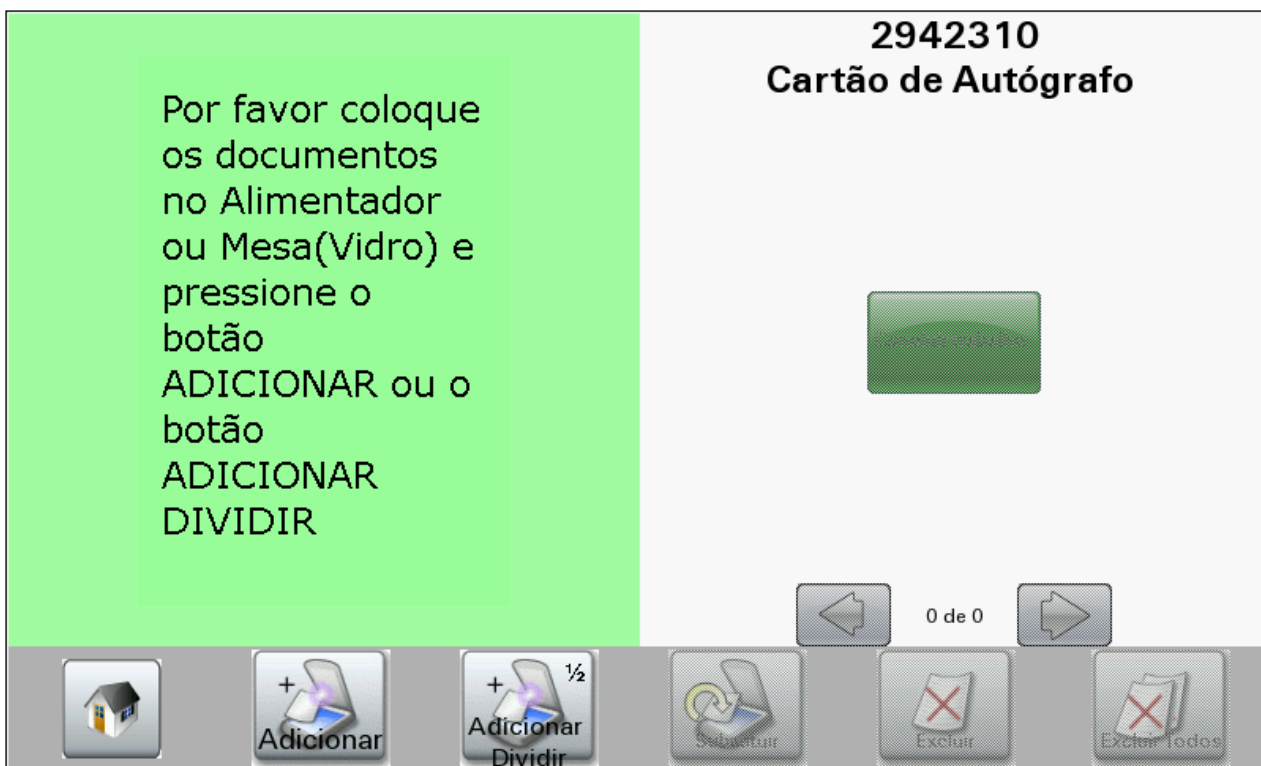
Por favor coloque os documentos no Alimentador ou Mesa(Vidro) e pressione o botão ADICIONAR ou o botão ADICIONAR DIVIDIR

2942310
Cartão de Autógrafo

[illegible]

0 de 0

Adicionar

½
Adicionar Dividir

Substituir

Excluir

Excluir Todos